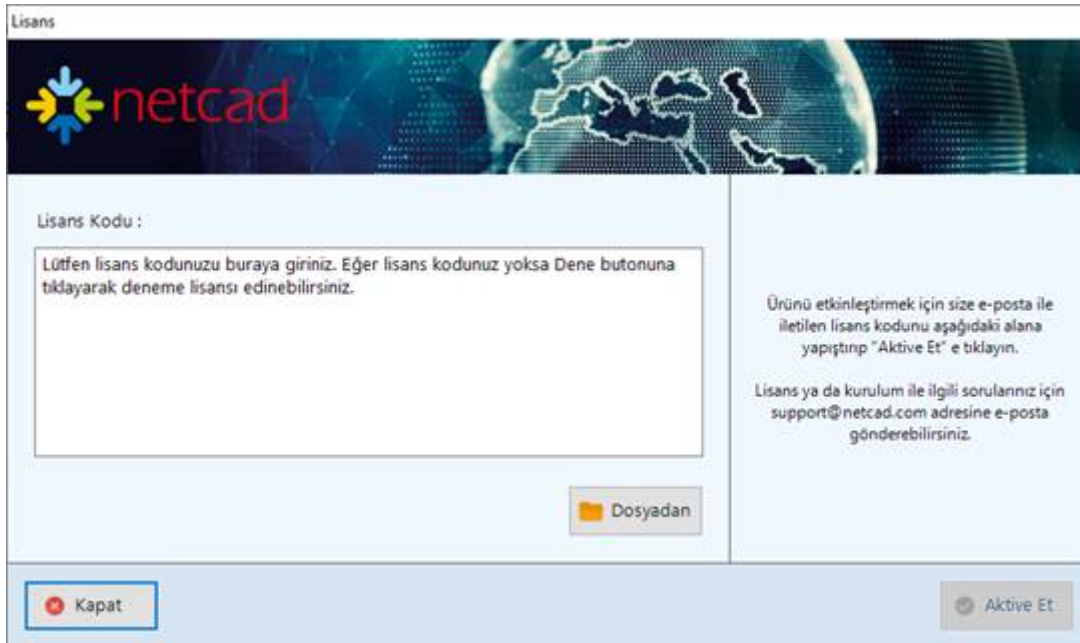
Lisans

netcad

Lisans Kodu :

Lütfen lisans kodunuzu buraya giriniz. Eğer lisans kodunuz yoksa Dene butonuna tıklayarak deneme lisansı edinebilirsiniz.

Dosyadan

Ürünü etkinleştirmek için size e-posta ile iletilen lisans kodunu aşağıdaki alana yapıştırıp "Aktive Et" e tıklayın.

Lisans ya da kurulum ile ilgili sorularınız için support@netcad.com adresine e-posta gönderebilirsiniz.

Kapat

Aktive Et